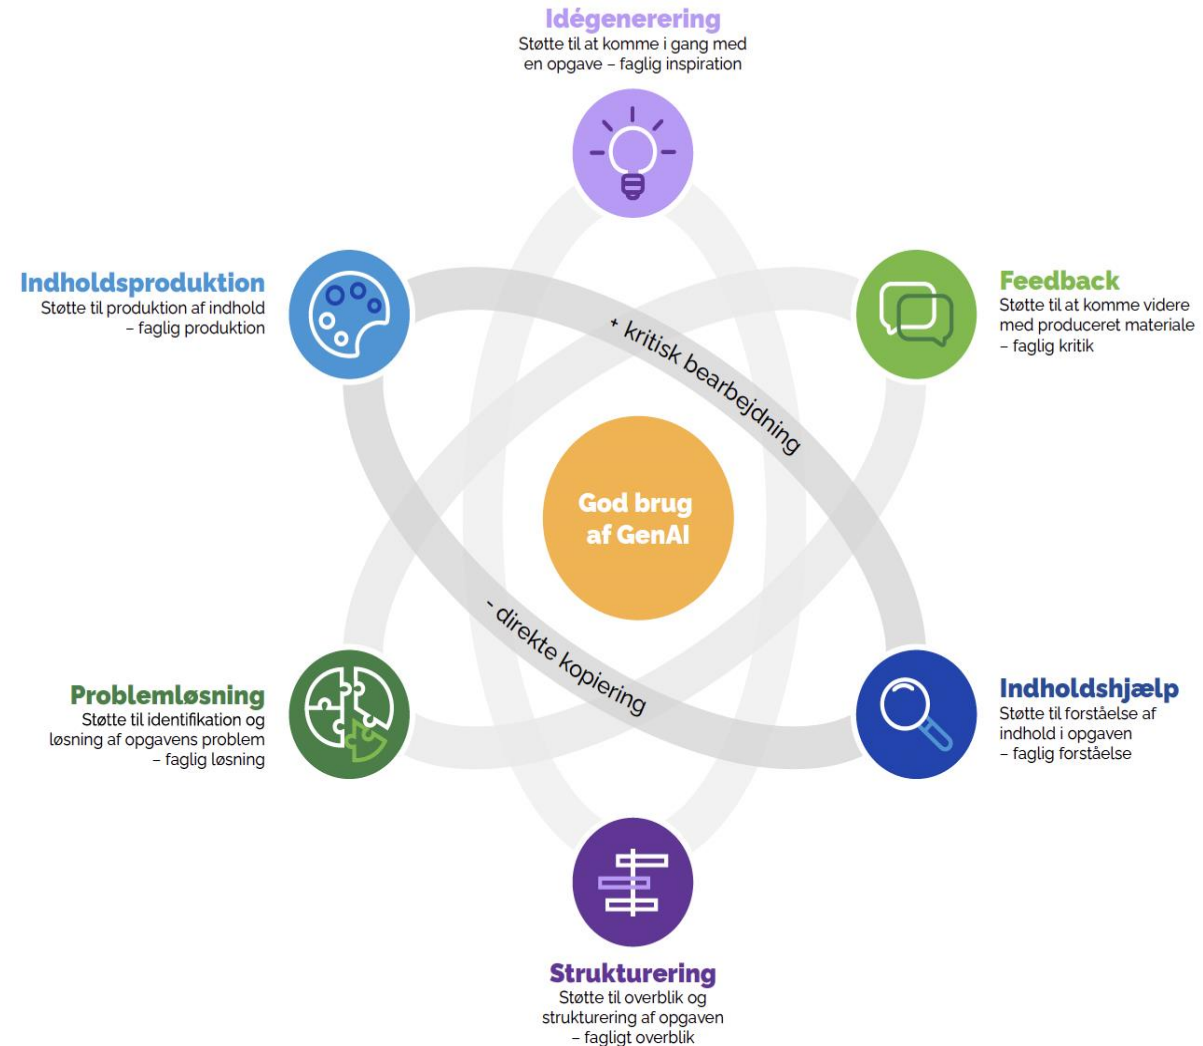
Idégenerering
Støtte til at komme i gang med en opgave – faglig inspiration

Indholdsproduktion
Støtte til produktion af indhold – faglig produktion

Feedback
Støtte til at komme videre med produceret materiale – faglig kritik

+ kritisk bearbejdning

God brug af GenAI

- direkte kopiering

Problemløsning
Støtte til identifikation og løsning af opgavens problem – faglig løsning

Indholdshjælp
Støtte til forståelse af indhold i opgaven – faglig forståelse

Strukturering
Støtte til overblik og strukturering af opgaven – fagligt overblik